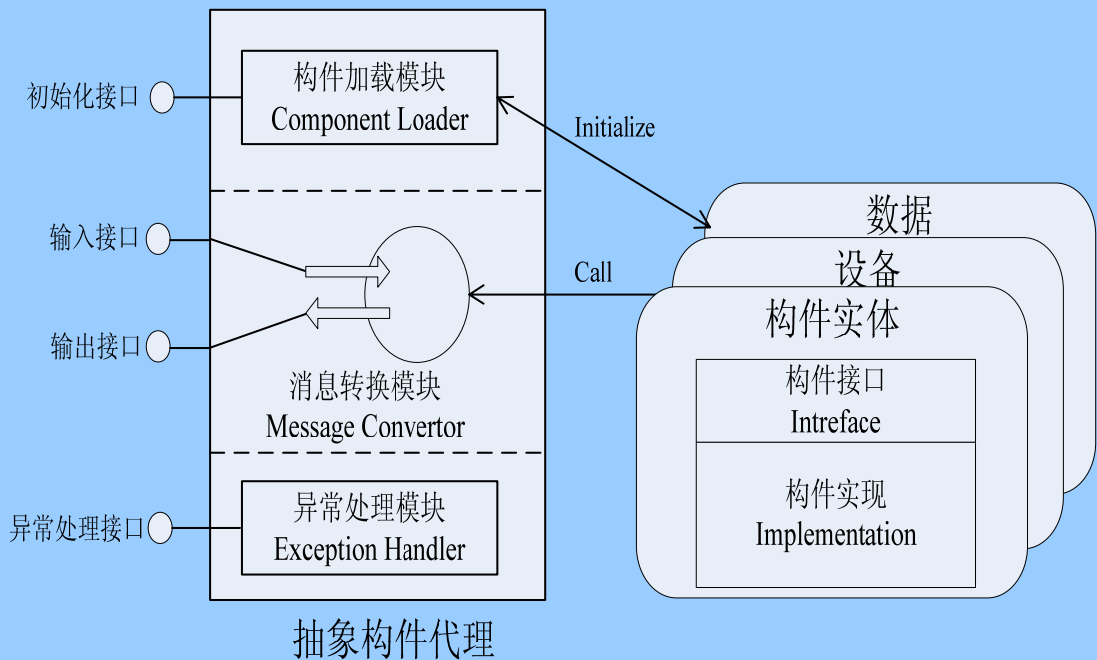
初始化接口

构件加载模块
Component Loader

Initialize

输入接口

输出接口

Call

消息转换模块
Message Convertor

异常处理接口

异常处理模块
Exception Handler

抽象构件代理

数据

设备

构件实体

构件接口
Intreface

构件实现
Implementation